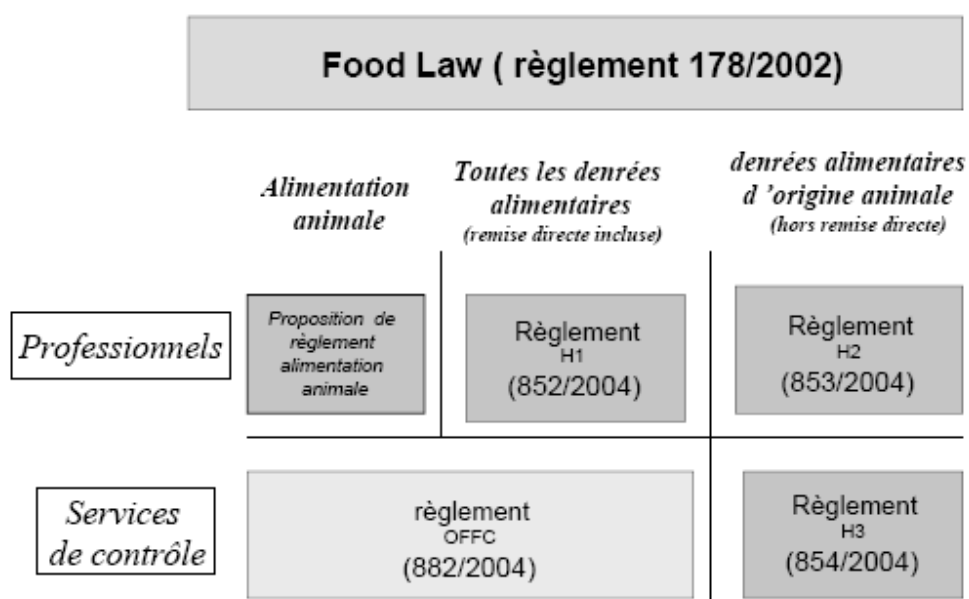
Food Law ( règlement 178/2002)

Alimentation animale

Toutes les denrées alimentaires
(remise directe incluse)

denrées alimentaires d 'origine animale
(hors remise directe)

Professionnels

Proposition de règlement alimentation animale

Règlement
H1
(852/2004)

Règlement
H2
(853/2004)

Services de contrôle

règlement
OFFC
(882/2004)

Règlement
H3
(854/2004)